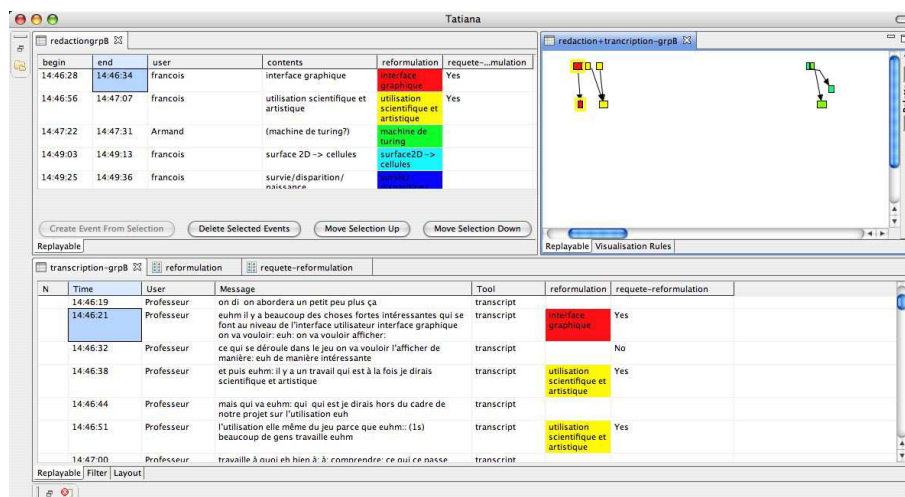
Tatiana

redactiongrpB

| begin | end | user | contents | reformulation | requete-...mulation |
|---|---|---|---|---|---|
| 14:46:28 | 14:46:34 | francois | interface graphique | interface graphique | Yes |
| 14:46:56 | 14:47:07 | francois | utilisation scientifique et artistique | utilisation scientifique et artistique | Yes |
| 14:47:22 | 14:47:31 | Armand | (machine de turing?) | machine de turing | |
| 14:49:03 | 14:49:13 | francois | surface 2D -> cellules | surface2D -> cellules | |
| 14:49:25 | 14:49:36 | francois | survie/disparition/ naissance | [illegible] | |

Create Event From Selection | Delete Selected Events | Move Selection Up | Move Selection Down

Replayable

redaction+trancription-grpB

Replayable | Visualisation Rules

transcription-grpB | reformulation | requete-reformulation

| N | Time | User | Message | Tool | reformulation | requete-reformulation |
|---|---|---|---|---|---|---|
| | 14:46:19 | Professeur | on di on abordera un petit peu plus ça | transcript | | |
| | 14:46:21 | Professeur | euhm il y a beaucoup des choses fortes intéressantes qui se font au niveau de l'interface utilisateur interface graphique on va vouloir: euh: on va vouloir afficher: | transcript | interface graphique | Yes |
| | 14:46:32 | Professeur | ce qui se déroule dans le jeu on va vouloir l'afficher de manière: euh de manière intéressante | transcript | | No |
| | 14:46:38 | Professeur | et puis euhm: il y a un travail qui est à la fois je dirais scientifique et artistique | transcript | utilisation scientifique et artistique | Yes |
| | 14:46:44 | Professeur | mais qui va euhm: qui qui est je dirais hors du cadre de notre projet sur l'utilisation euh | transcript | | |
| | 14:46:51 | Professeur | l'utilisation elle même du jeu parce que euhm:: (1s) beaucoup de gens travaille euhm | transcript | utilisation scientifique et artistique | Yes |
| | 14:47:00 | Professeur | travaille à quoi eh bien à: à: comprendre: ce qui ce passe | transcript | | |

Replayable | Filter | Layout